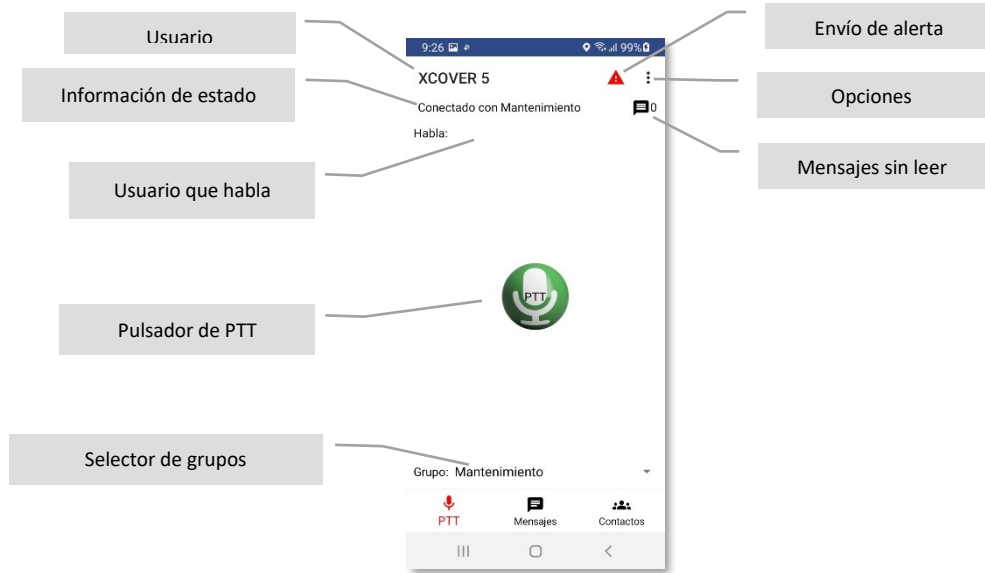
Usuario

Envío de alerta

9:26

99%

XCOVER 5

Información de estado

Conectado con Mantenimiento

0

Opciones

Habla:

Mensajes sin leer

Usuario que habla

PTT

Pulsador de PTT

Selector de grupos

Grupo: Mantenimiento

PTT

Mensajes

Contactos